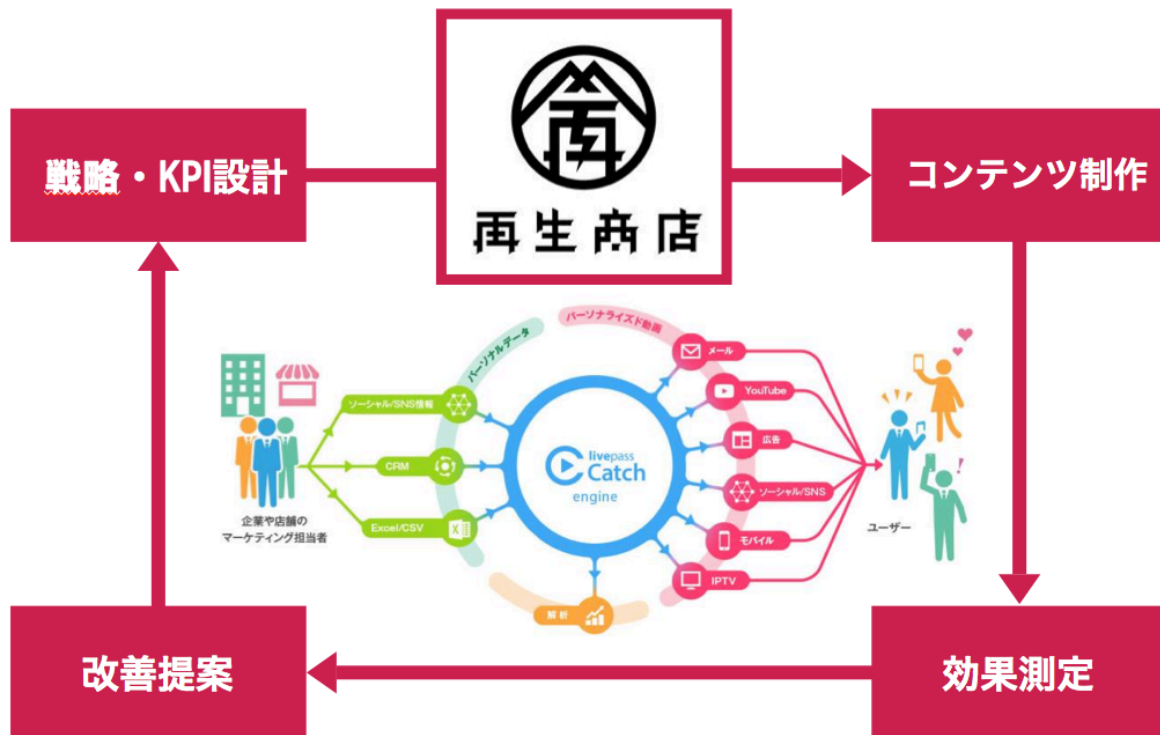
戦略・KPI設計

再生商店

コンテンツ制作

パーソナルデータ

パーソナライズド動画

ソーシャル/SNS情報

CRM

Excel/CSV

企業や店舗のマーケティング担当者

livepass Catch engine

メール

YouTube

広告

ソーシャル/SNS

モバイル

IPTV

解析

ユーザー

改善提案

効果測定